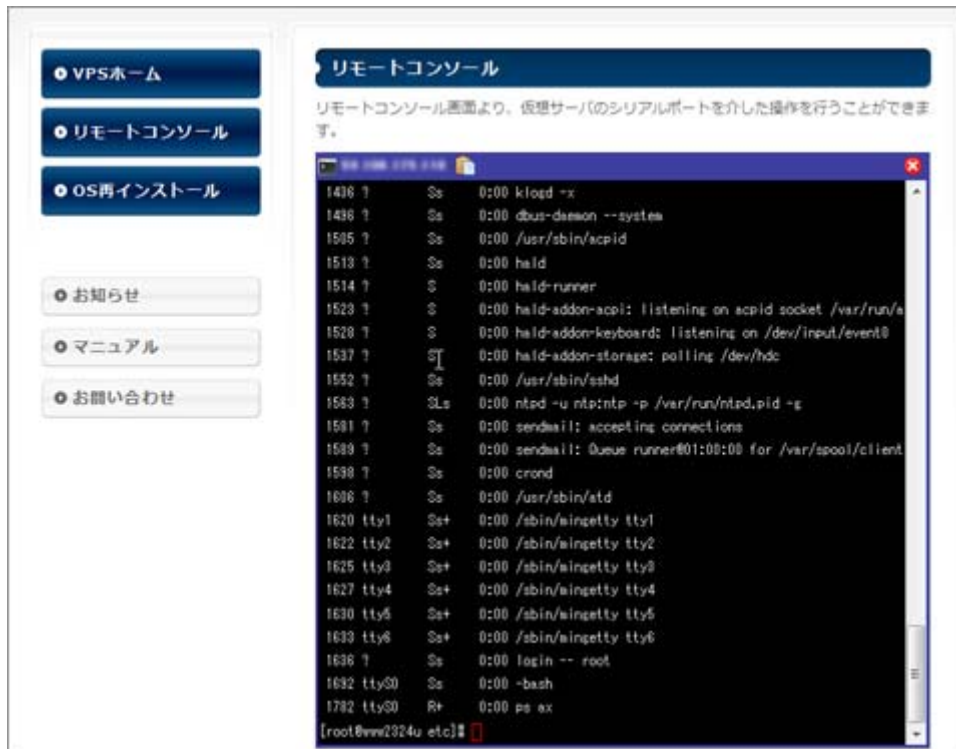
VPSホーム

リモートコンソール

OS再インストール

お知らせ

マニュアル

お問い合わせ

リモートコンソール

リモートコンソール画面より、仮想サーバのシリアルポートを介した操作を行うことができます。

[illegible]

1436 ? Ss 0:00 klogd -x
1496 ? Ss 0:00 dbus-daemon --system
1505 ? Ss 0:00 /usr/sbin/acpid
1513 ? Ss 0:00 hald
1514 ? S 0:00 hald-runner
1523 ? S 0:00 hald-addon-acpi: listening on acpid socket /var/run/a
1528 ? S 0:00 hald-addon-keyboard: listening on /dev/input/event0
1537 ? S 0:00 hald-addon-storage: polling /dev/hdc
1552 ? Ss 0:00 /usr/sbin/sshd
1563 ? SLs 0:00 ntpd -u ntp:ntp -p /var/run/ntpd.pid -g
1581 ? Ss 0:00 sendmail: accepting connections
1589 ? Ss 0:00 sendmail: Queue runner@01:00:00 for /var/spool/client
1598 ? Ss 0:00 crond
1606 ? Ss 0:00 /usr/sbin/atd
1620 tty1 Ss+ 0:00 /sbin/mingetty tty1
1622 tty2 Ss+ 0:00 /sbin/mingetty tty2
1625 tty3 Ss+ 0:00 /sbin/mingetty tty3
1627 tty4 Ss+ 0:00 /sbin/mingetty tty4
1630 tty5 Ss+ 0:00 /sbin/mingetty tty5
1633 tty6 Ss+ 0:00 /sbin/mingetty tty6
1636 ? Ss 0:00 login -- root
1692 ttyS0 Ss 0:00 -bash
1782 ttyS0 R+ 0:00 ps ax
[root@www2324u etc]#